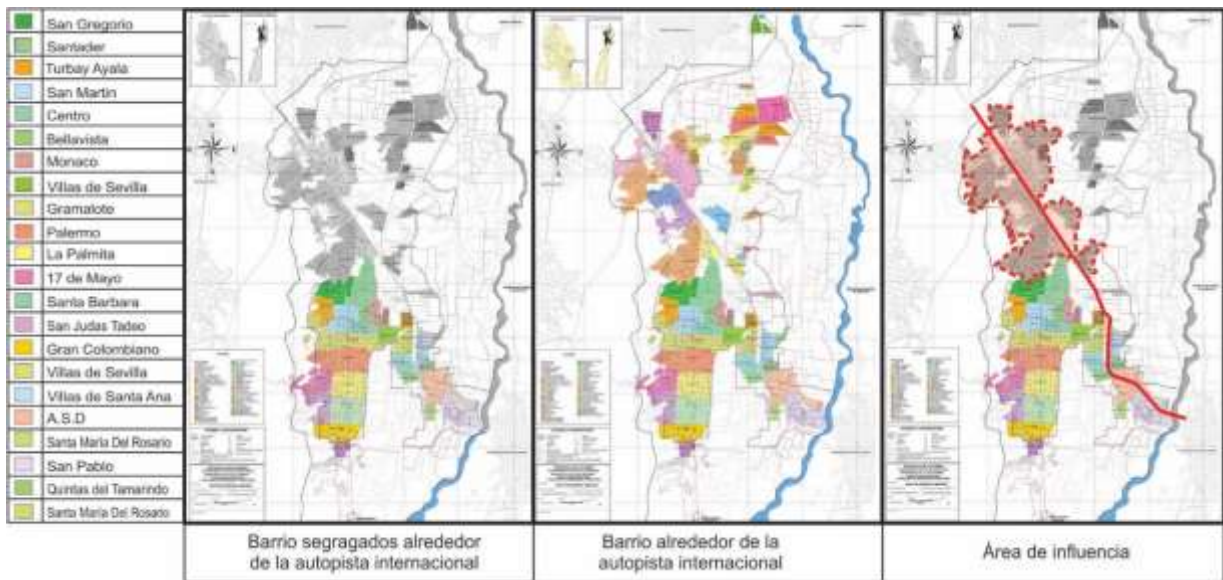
| | |
|---|---|
| | San Gregorio |
| | Santader |
| | Turbay Ayala |
| | San Martin |
| | Centro |
| | Bellavista |
| | Monaco |
| | Villas de Sevilla |
| | Gramalote |
| | Palermo |
| | La Palmita |
| | 17 de Mayo |
| | Santa Barbara |
| | San Judas Tadeo |
| | Gran Colombiano |
| | Villas de Sevilla |
| | Villas de Santa Ana |
| | A.S.D |
| | Santa Maria Del Rosario |
| | San Pablo |
| | Quintas del Tamarindo |
| | Santa Maria Del Rosado |

| Barrio segragados alrededor de la autopista internacional | Barrio alrededor de la autopista internacional | Área de influencia |
|---|---|---|